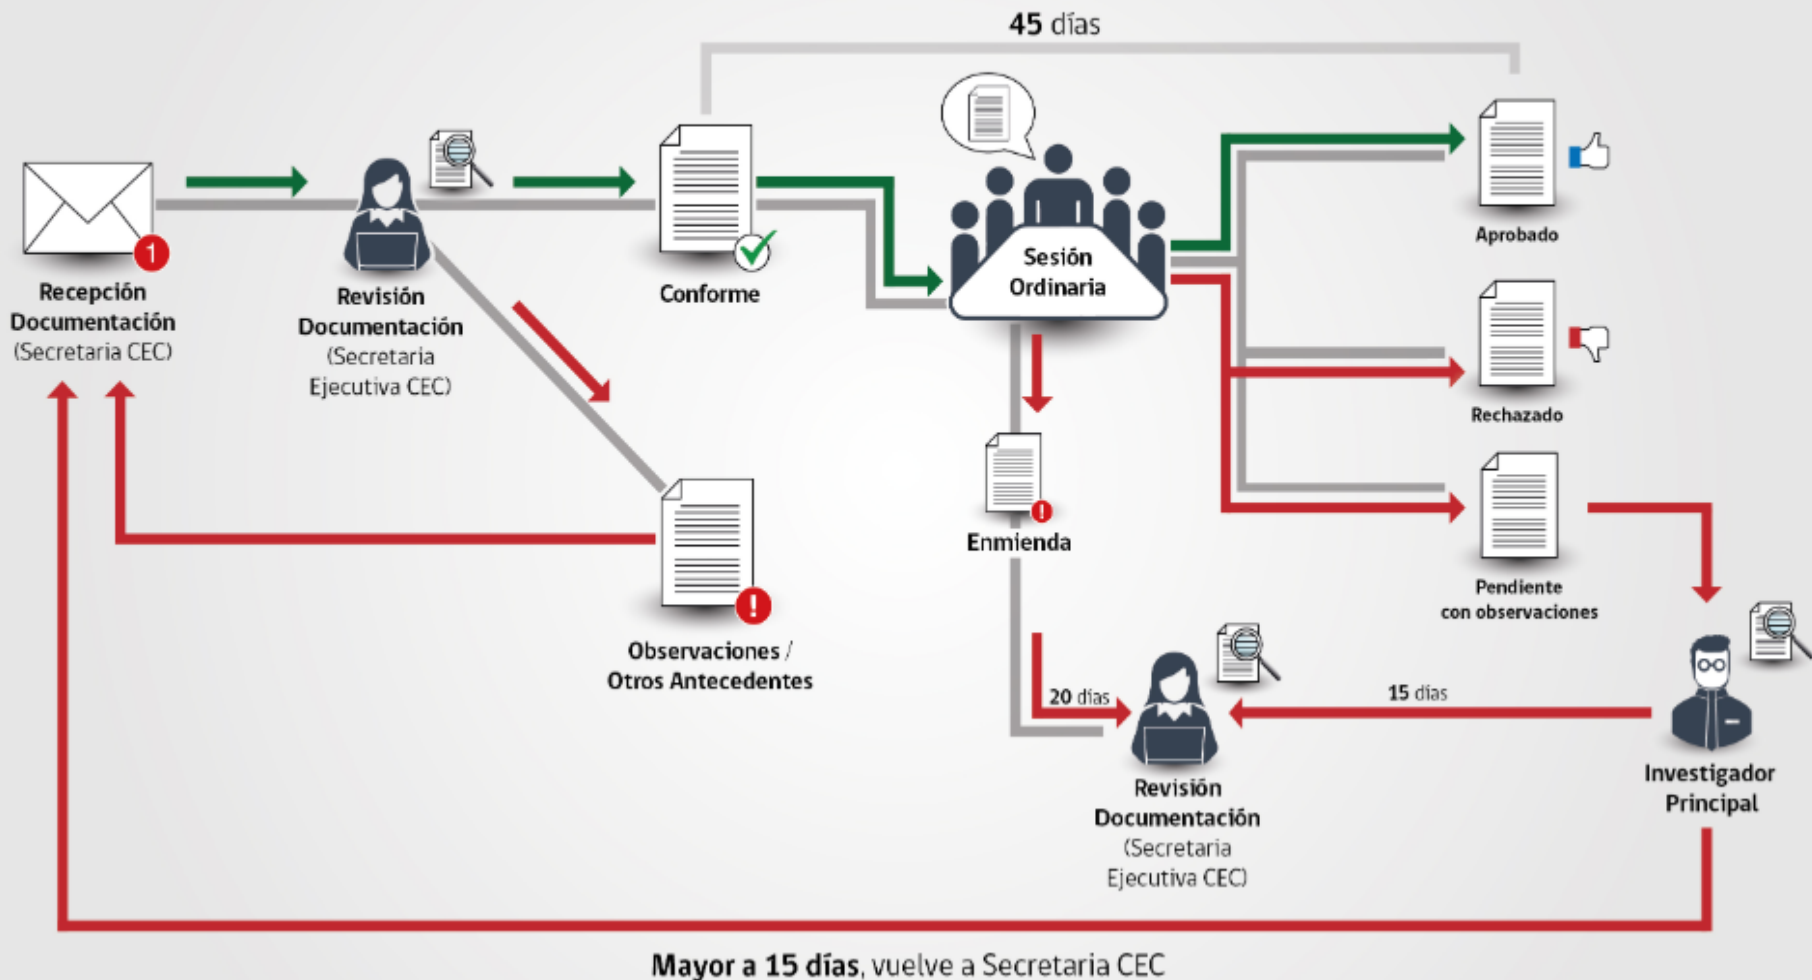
45 días

1

Recepción Documentación (Secretaria CEC)

Revisión Documentación (Secretaria Ejecutiva CEC)

Conforme

Sesión Ordinaria

Aprobado

Rechazado

Pendiente con observaciones

Enmienda

Observaciones / Otros Antecedentes

20 días

15 días

Revisión Documentación (Secretaria Ejecutiva CEC)

Investigador Principal

Mayor a 15 días, vuelve a Secretaria CEC